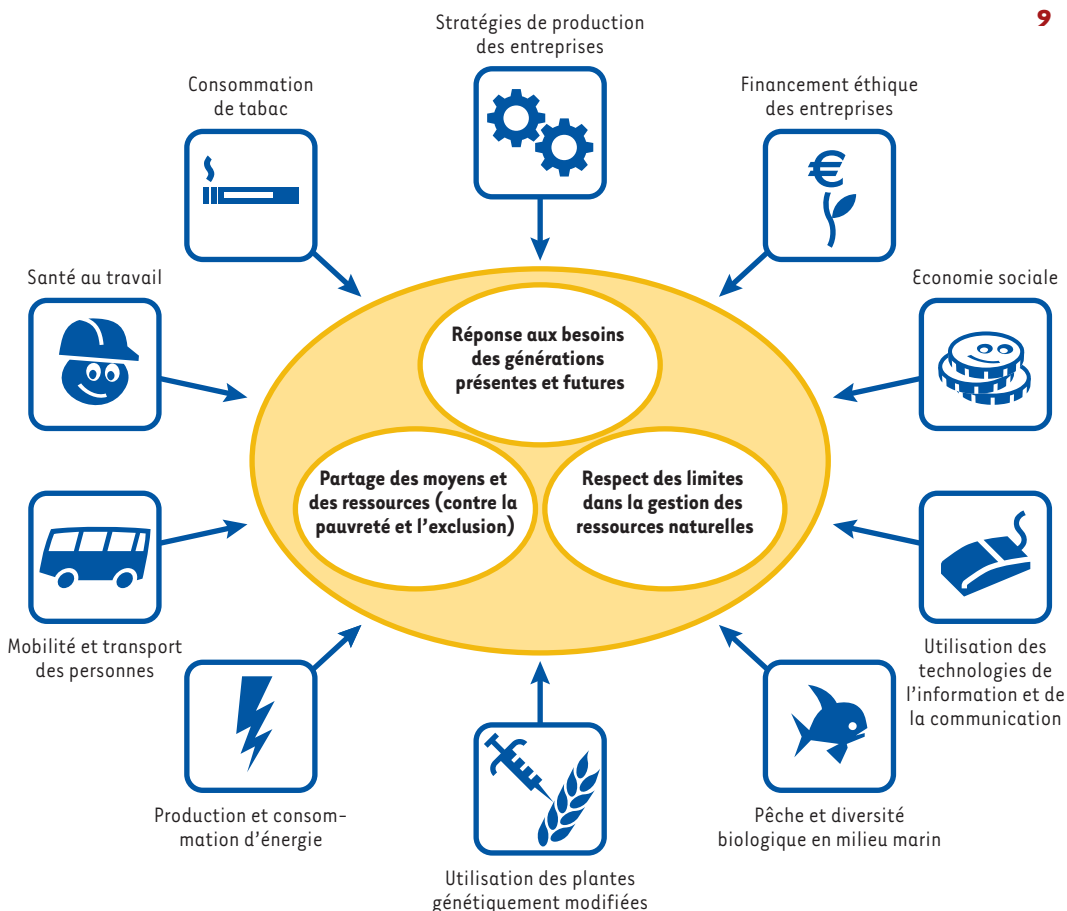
9

Stratégies de production des entreprises

Consommation de tabac

Financement éthique des entreprises

Santé au travail

Economie sociale

Réponse aux besoins des générations présentes et futures

Partage des moyens et des ressources (contre la pauvreté et l'exclusion)

Respect des limites dans la gestion des ressources naturelles

Mobilité et transport des personnes

Utilisation des technologies de l'information et de la communication

Production et consommation d'énergie

Pêche et diversité biologique en milieu marin

Utilisation des plantes génétiquement modifiées